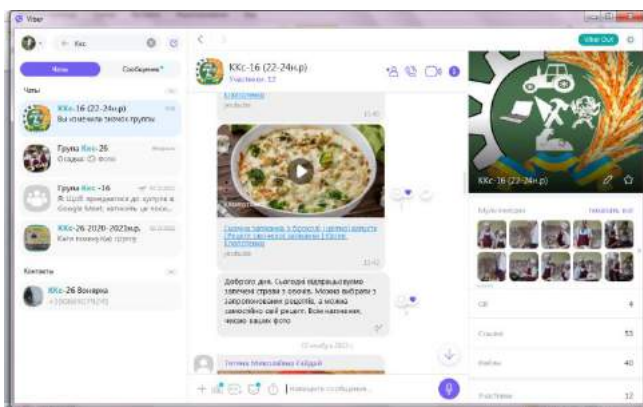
Viber

Ккс

Чаты

Сообщения

Чаты

ККс-16 (22-24н.р)

Вы изменили значок группы

Група Ккс-26

Ольга: Фото

Група Ккс-16

Я: Щоб приєднатися до купутя в Google Meet, натисніть це поси...

ККс-26 2020-2023н.р.

Катя покинула групу

Контакты

ККс-26 Вонарка

ККс-16 (22-24н.р)

Участники: 12

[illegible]

Сырный папанишев з брокколі і цвітної капусти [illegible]

Доброго дня. Сьогодні відпрацьовуємо запечені страви з овочів. Можна вибрати з запропонованих рецептів, а можна самостійно свій рецепт. Всім натхнення, чекаю ваших фото

Тетяна Миколаївна Гайдай

Напишите сообщение...

Viber Out

ККс-16 (22-24н.р)

Медиа-файлы

Показать все

Ссылки

53

Файлы

40

Участники

12